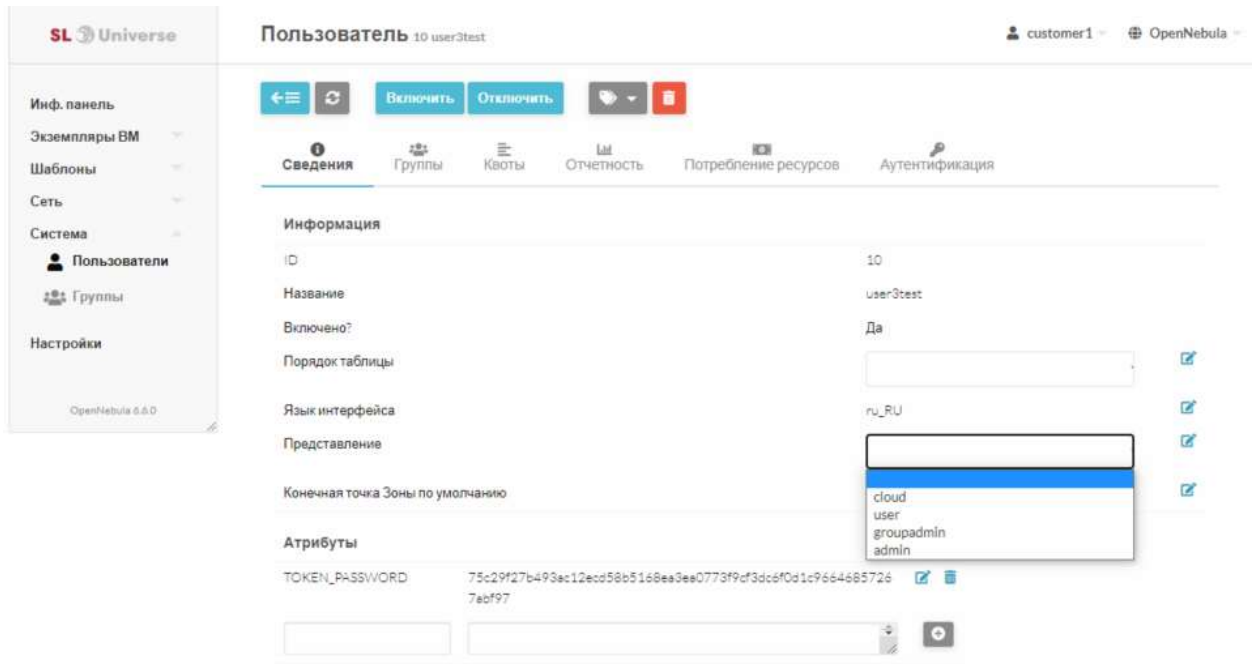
SL Universe

Инф. панель
Экземпляры ВМ
Шаблоны
Сеть
Система
Пользователи
Группы
Настройки

OpenNebula 6.6.0

Пользователь 10 user3test

customer1
OpenNebula

Включить
Отключить

Сведения
Группы
Квоты
Отчетность
Потребление ресурсов
Аутентификация

Информация

| | |
|---|---|
| ID | 10 |
| Название | user3test |
| Включено? | Да |
| Порядок таблицы | |
| Язык интерфейса | ru_RU |
| Представление | |
| Конечная точка Зоны по умолчанию | |

cloud
user
groupadmin
admin

Атрибуты

| | |
|---|---|
| TOKEN_PASSWORD | 75c29f27b493ac12ecd58b5168ea3ea0773f9cf3dc6f0d1c96646857267abf97 |